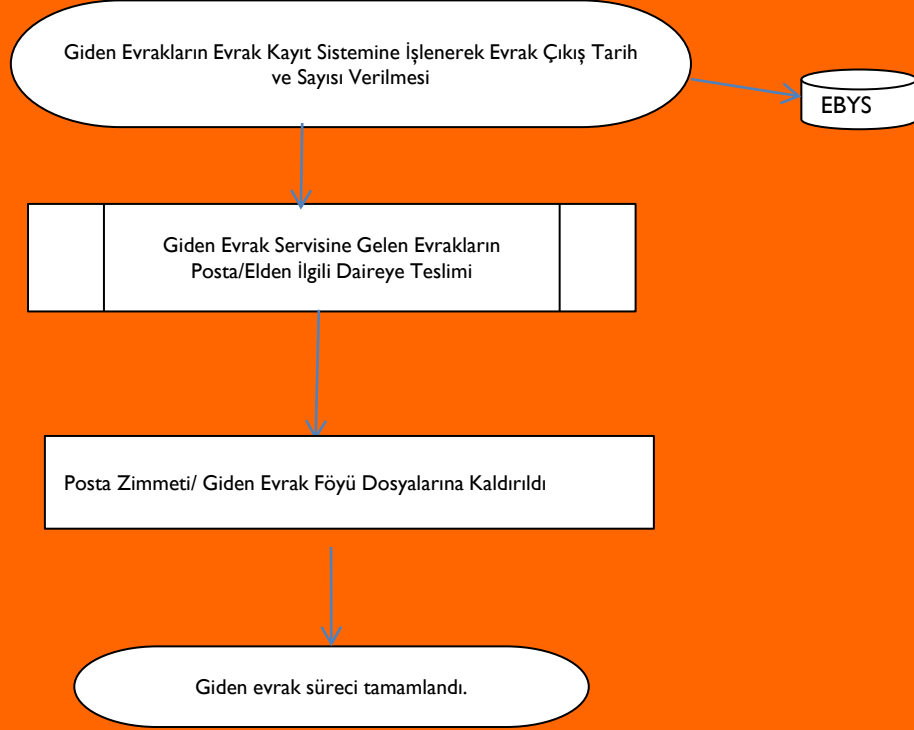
Giden Evrakların Evrak Kayıt Sistemine İşlenerek Evrak Çıkış Tarih ve Sayısı Verilmesi

EBYS

Giden Evrak Servisine Gelen Evrakların Posta/Elden İlgili Daireye Teslimi

Posta Zimmeti/ Giden Evrak Föyü Dosyalarına Kaldırıldı

Giden evrak süreci tamamlandı.